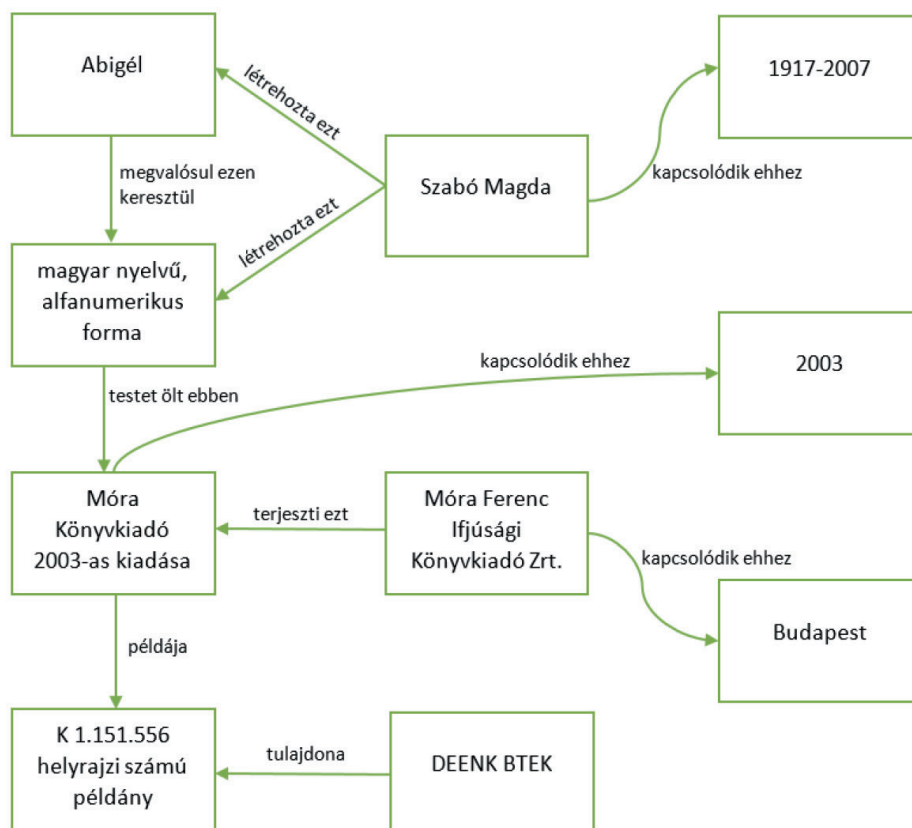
Abigél

létrehozta ezt

1917-2007

megvalósul ezen keresztül

Szabó Magda

kapcsolódik ehhez

létrehozta ezt

magyar nyelvű, alfanumerikus forma

kapcsolódik ehhez

2003

testet ölt ebben

Móra Könyvkiadó 2003-as kiadása

terjeszti ezt

Móra Ferenc Ifjúsági Könyvkiadó Zrt.

kapcsolódik ehhez

Budapest

példája

K 1.151.556 helyrajzi számú példány

tulajdona

DEENK BTEK